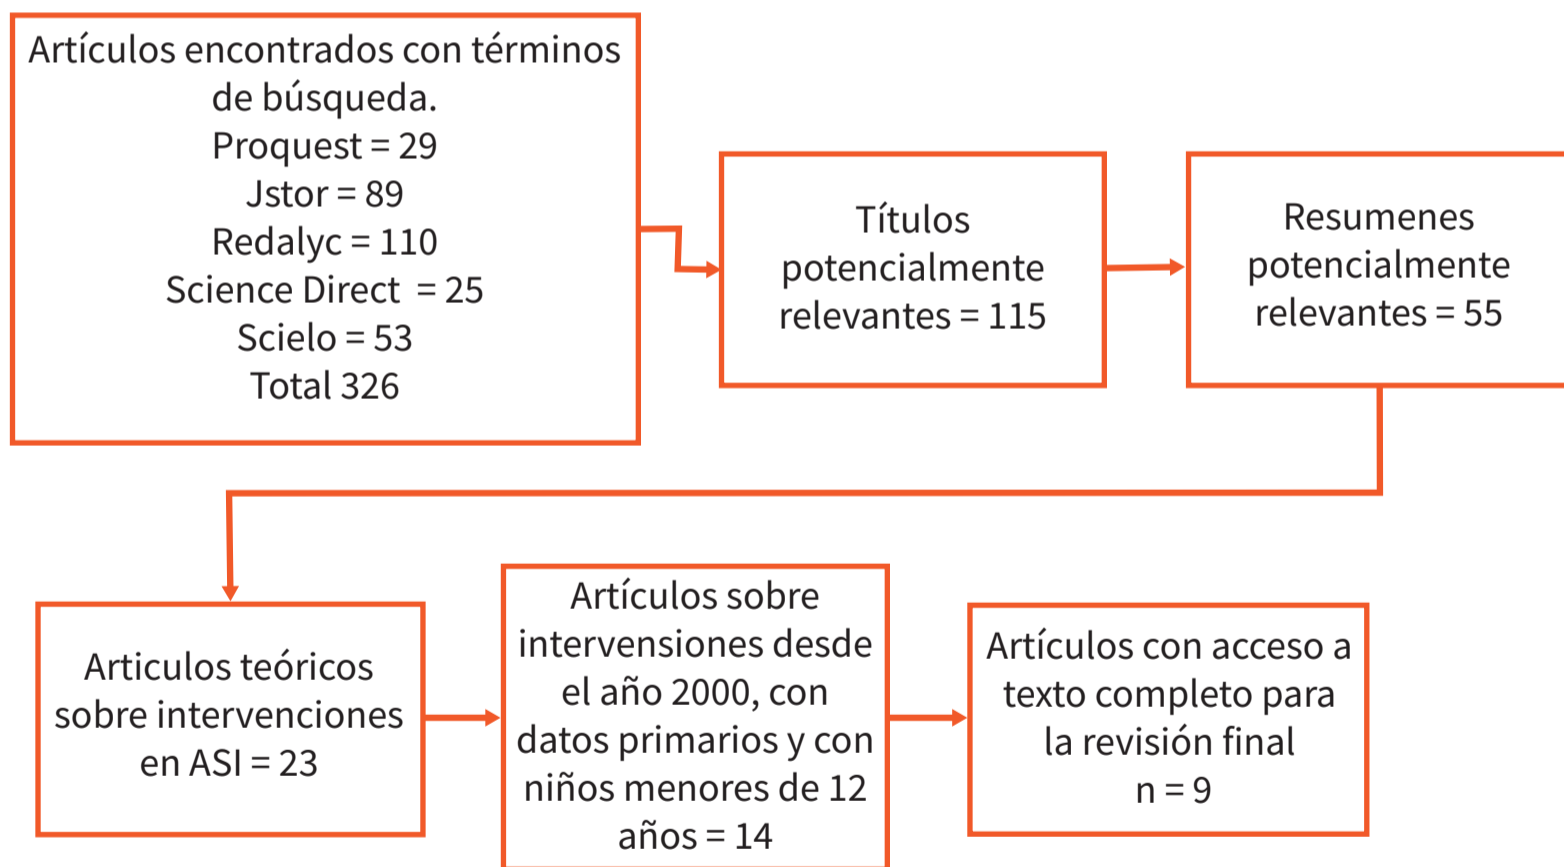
Artículos encontrados con términos de búsqueda.
Proquest = 29
Jstor = 89
Redalyc = 110
Science Direct = 25
Scielo = 53
Total 326

Títulos potencialmente relevantes = 115

Resumenes potencialmente relevantes = 55

Articulos teóricos sobre intervenciones en ASI = 23

Artículos sobre intervensiones desde el año 2000, con datos primarios y con niños menores de 12 años = 14

Artículos con acceso a texto completo para la revisión final
n = 9